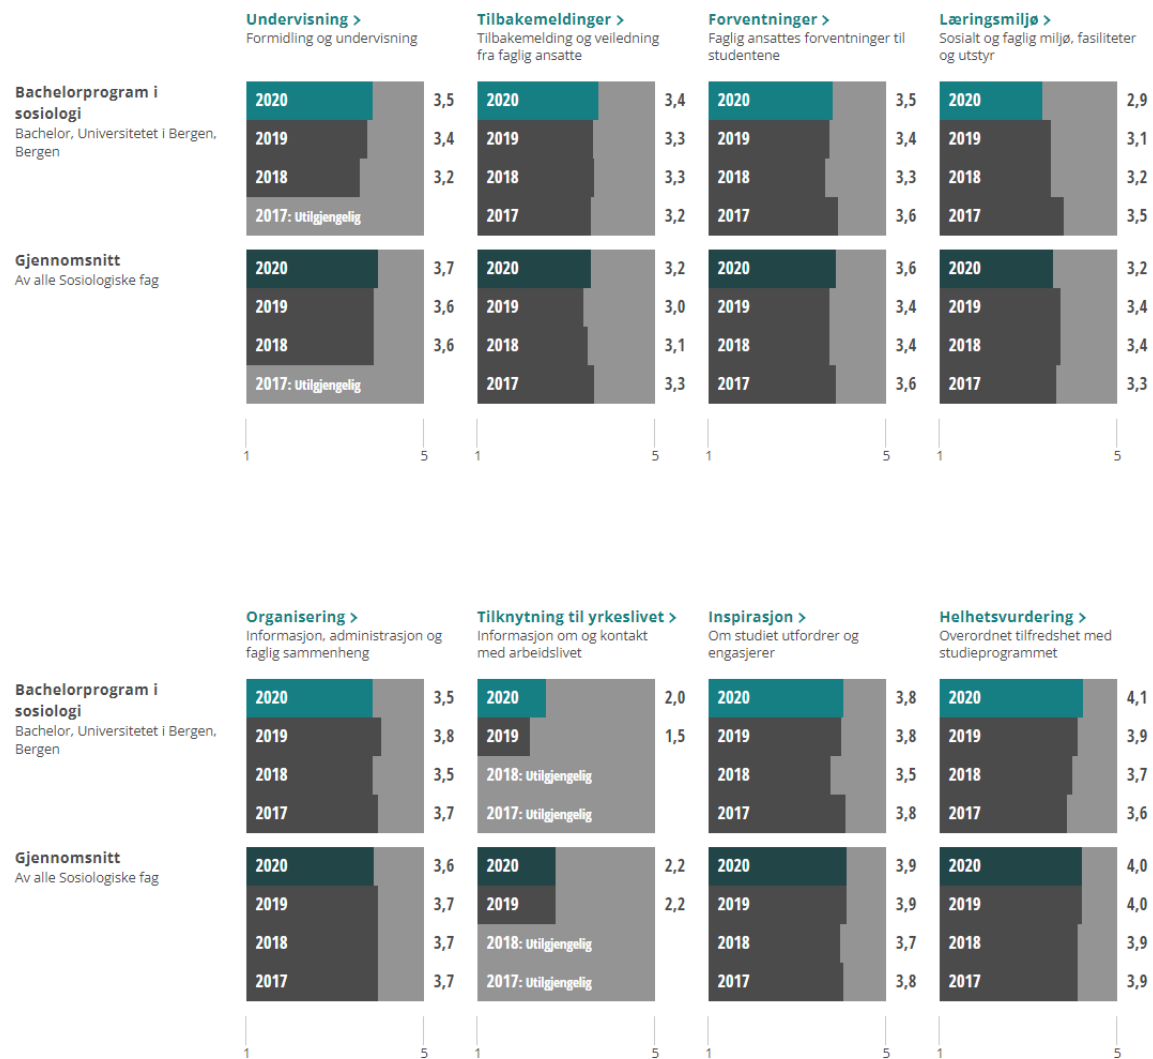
Undervisning >
Formidling og undervisning

Tilbakemeldinger >
Tilbakemelding og veiledning fra faglig ansatte

Forventninger >
Faglig ansattes forventninger til studentene

Læringsmiljø >
Sosialt og faglig miljø, fasiliteter og utstyr

Bachelorprogram i sosiologi
Bachelor, Universitetet i Bergen, Bergen

2020 3,5
2019 3,4
2018 3,2
2017: Utilgjengelig

2020 3,4
2019 3,3
2018 3,3
2017 3,2

2020 3,5
2019 3,4
2018 3,3
2017 3,6

2020 2,9
2019 3,1
2018 3,2
2017 3,5

Gjennomsnitt
Av alle Sosiologiske fag

2020 3,7
2019 3,6
2018 3,6
2017: Utilgjengelig

2020 3,2
2019 3,0
2018 3,1
2017 3,3

2020 3,6
2019 3,4
2018 3,4
2017 3,6

2020 3,2
2019 3,4
2018 3,4
2017 3,3

1 5
1 5
1 5
1 5

Organisering >
Informasjon, administrasjon og faglig sammenheng

Tilknytning til yrkeslivet >
Informasjon om og kontakt med arbeidslivet

Inspirasjon >
Om studiet utfordrer og engasjerer

Helhetsvurdering >
Overordnet tilfredshet med studieprogrammet

Bachelorprogram i sosiologi
Bachelor, Universitetet i Bergen, Bergen

2020 3,5
2019 3,8
2018 3,5
2017 3,7

2020 2,0
2019 1,5
2018: Utilgjengelig
2017: Utilgjengelig

2020 3,8
2019 3,8
2018 3,5
2017 3,8

2020 4,1
2019 3,9
2018 3,7
2017 3,6

Gjennomsnitt
Av alle Sosiologiske fag

2020 3,6
2019 3,7
2018 3,7
2017 3,7

2020 2,2
2019 2,2
2018: Utilgjengelig
2017: Utilgjengelig

2020 3,9
2019 3,9
2018 3,7
2017 3,8

2020 4,0
2019 4,0
2018 3,9
2017 3,9

1 5
1 5
1 5
1 5